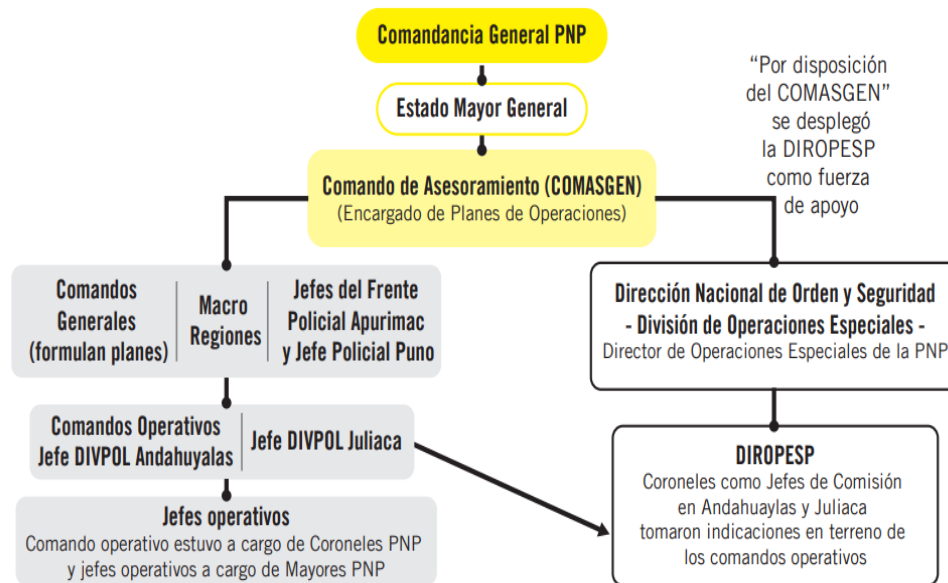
Comandancia General PNP

Estado Mayor General

"Por disposición del COMASGEN" se desplegó la DIROPESP como fuerza de apoyo

Comando de Asesoramiento (COMASGEN)
(Encargado de Planes de Operaciones)

Comandos Generales (formulan planes)

Macro Regiones

Jefes del Frente Policial Apurimac y Jefe Policial Puno

Dirección Nacional de Orden y Seguridad
- División de Operaciones Especiales -
Director de Operaciones Especiales de la PNP

Comandos Operativos Jefe DIVPOL Andahuyalas

Jefe DIVPOL Juliaca

DIROPESP
Coroneles como Jefes de Comisión en Andahuaylas y Juliaca tomaron indicaciones en terreno de los comandos operativos

Jefes operativos
Comando operativo estuvo a cargo de Coroneles PNP y jefes operativos a cargo de Mayores PNP